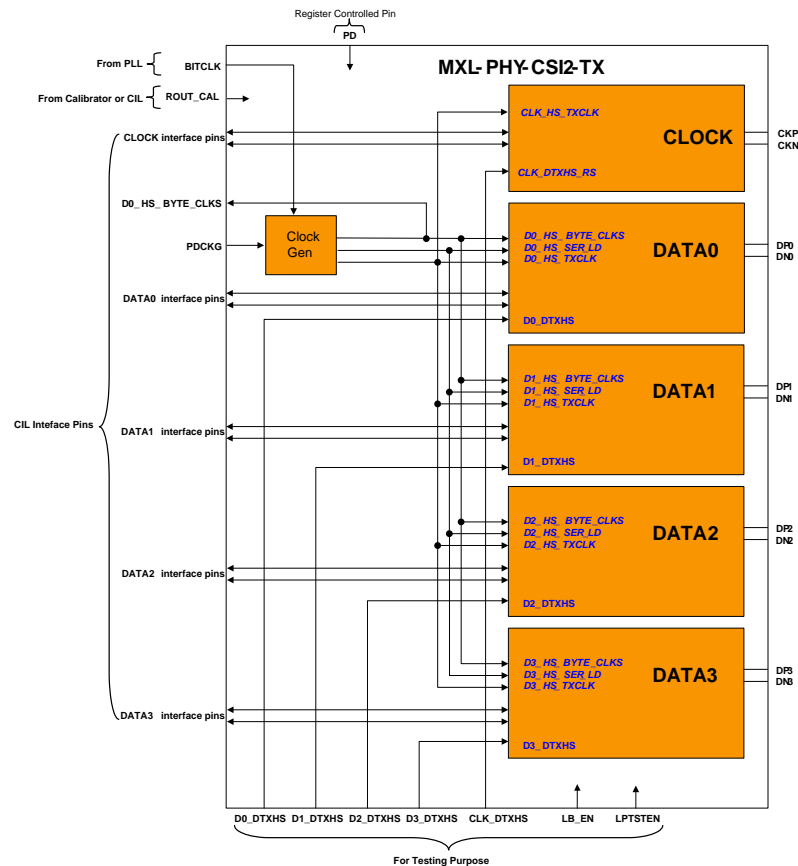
Register Controlled Pin
PD
MXL- PHY- CSI2-TX
From PLL
BITCLK
From Calibrator or CIL
ROUT_CAL
CLOCK interface pins
CLK_HS_TXCLK
CLOCK
CLK_DTXHS_RS
CKP
CKN
D0_ HS_ BYTE_CLKS
PDCKG
Clock Gen
D0_HS_ BYTE_CLKS
D0_HS_SER_LD
D0_HS_TXCLK
DATA0
DP0
DN0
DATA0 interface pins
D0_DTXHS
CIL Inteface Pins
D1_HS_ BYTE_CLKS
D1_HS_SER_LD
D1_HS_TXCLK
DATA1
DP1
DN1
DATA1 interface pins
D1_DTXHS
D2_HS_ BYTE_CLKS
D2_HS_SER_LD
D2_HS_TXCLK
DATA2
DP2
DN2
DATA2 interface pins
D2_DTXHS
D3_HS_ BYTE_CLKS
D3_HS_SER_LD
D3_HS_TXCLK
DATA3
DP3
DN3
DATA3 interface pins
D3_DTXHS
D0_DTXHS D1_DTXHS D2_DTXHS D3_DTXHS CLK_DTXHS LB_EN LPTSTEN
For Testing Purpose